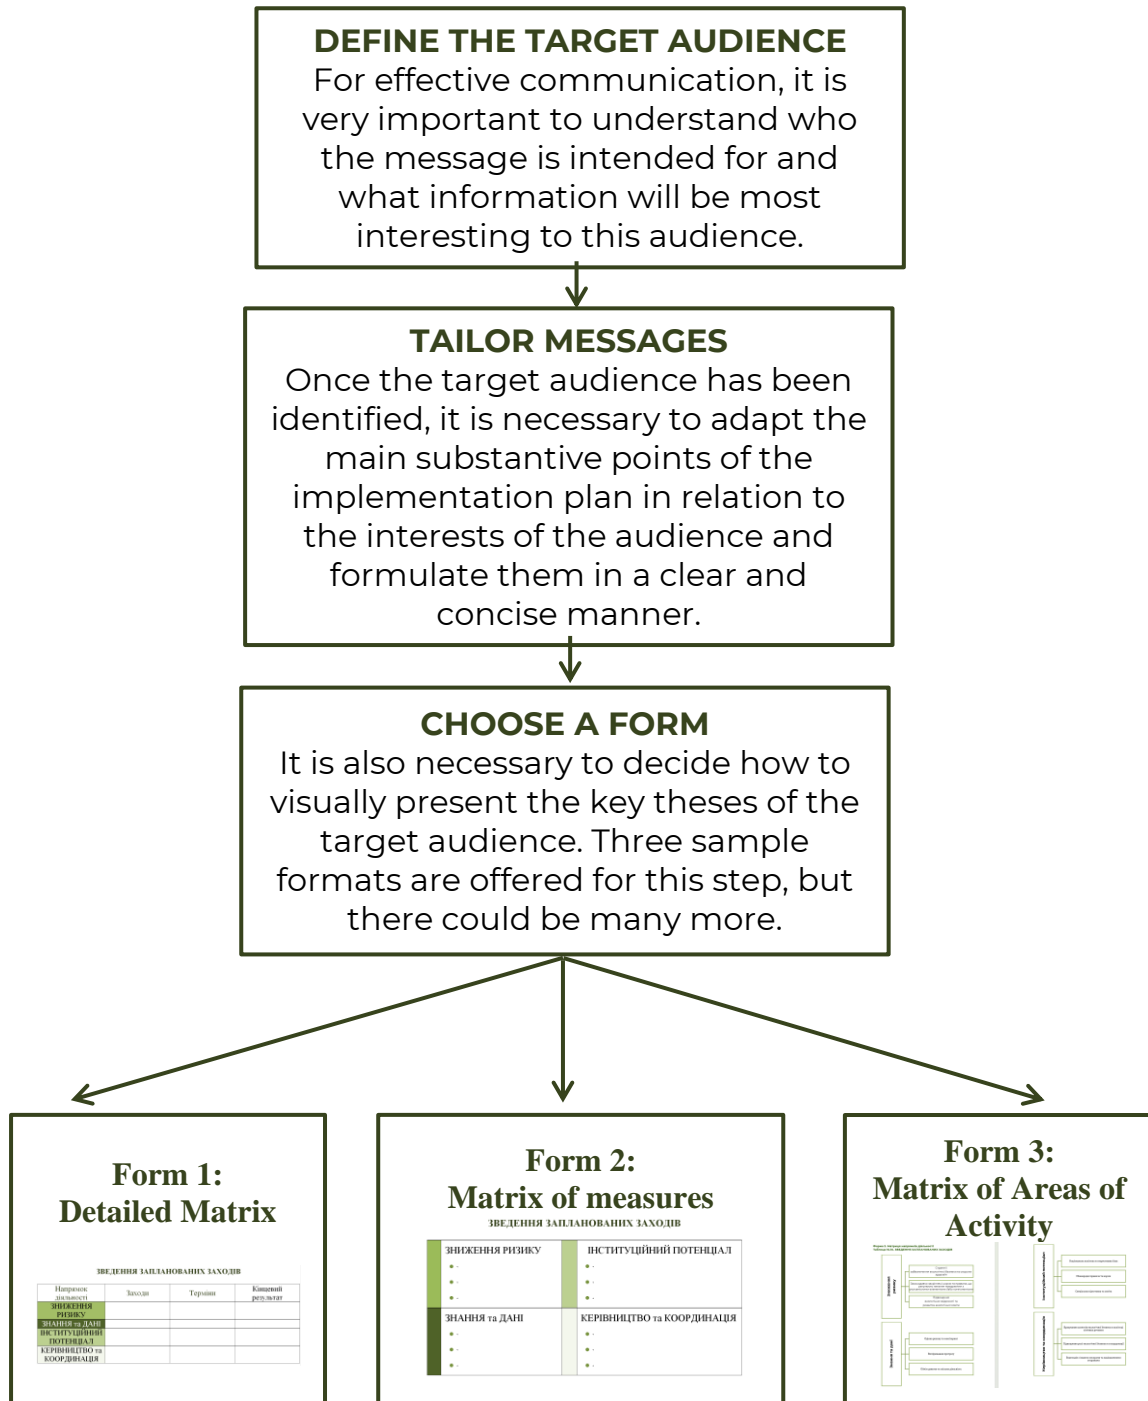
DEFINE THE TARGET AUDIENCE
For effective communication, it is very important to understand who the message is intended for and what information will be most interesting to this audience.

TAILOR MESSAGES
Once the target audience has been identified, it is necessary to adapt the main substantive points of the implementation plan in relation to the interests of the audience and formulate them in a clear and concise manner.

CHOOSE A FORM
It is also necessary to decide how to visually present the key theses of the target audience. Three sample formats are offered for this step, but there could be many more.

Form 1:
Detailed Matrix

ЗВЕДЕННЯ ЗАПЛАНОВАНИХ ЗАХОДІВ

| Напрямок діяльності | Заходи | Терміни | Кінцевий результат |
|---|---|---|---|
| ЗНИЖЕННЯ РИЗИКУ | | | |
| ЗНАННЯ та ДАНІ | | | |
| ІНСТИТУЦІЙНИЙ ПОТЕНЦІАЛ | | | |
| КЕРІВНИЦТВО та КООРДИНАЦІЯ | | | |

Form 2:
Matrix of measures
ЗВЕДЕННЯ ЗАПЛАНОВАНИХ ЗАХОДІВ

| ЗНИЖЕННЯ РИЗИКУ | ІНСТИТУЦІЙНИЙ ПОТЕНЦІАЛ |
|---|---|
| ЗНАННЯ та ДАНІ | КЕРІВНИЦТВО та КООРДИНАЦІЯ |

Form 3:
Matrix of Areas of Activity

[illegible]